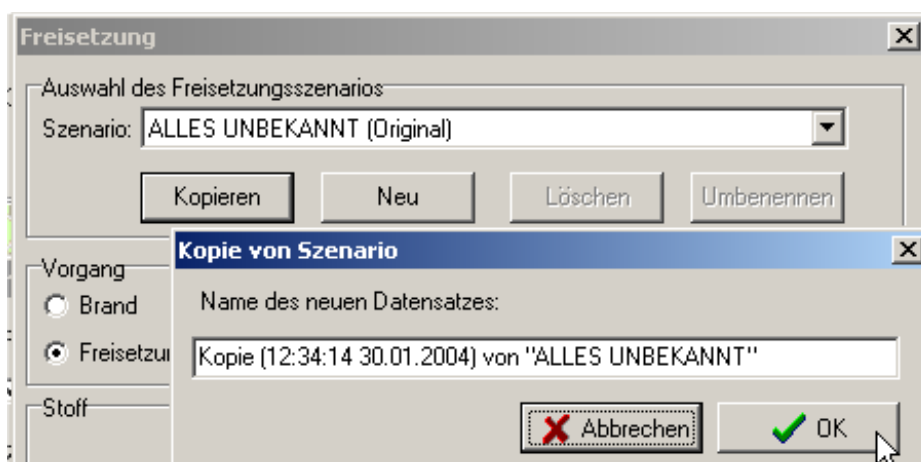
Freisetzung

Auswahl des Freisetzungsszenarios

Szenario: ALLES UNBEKANNT (Original)

Kopieren

Neu

Löschen

Umbenennen

Vorgang

Brand

Freisetzu

Stoff

Kopie von Szenario

Name des neuen Datensatzes:

Kopie (12:34:14 30.01.2004) von "ALLES UNBEKANNT"

Abbrechen

OK